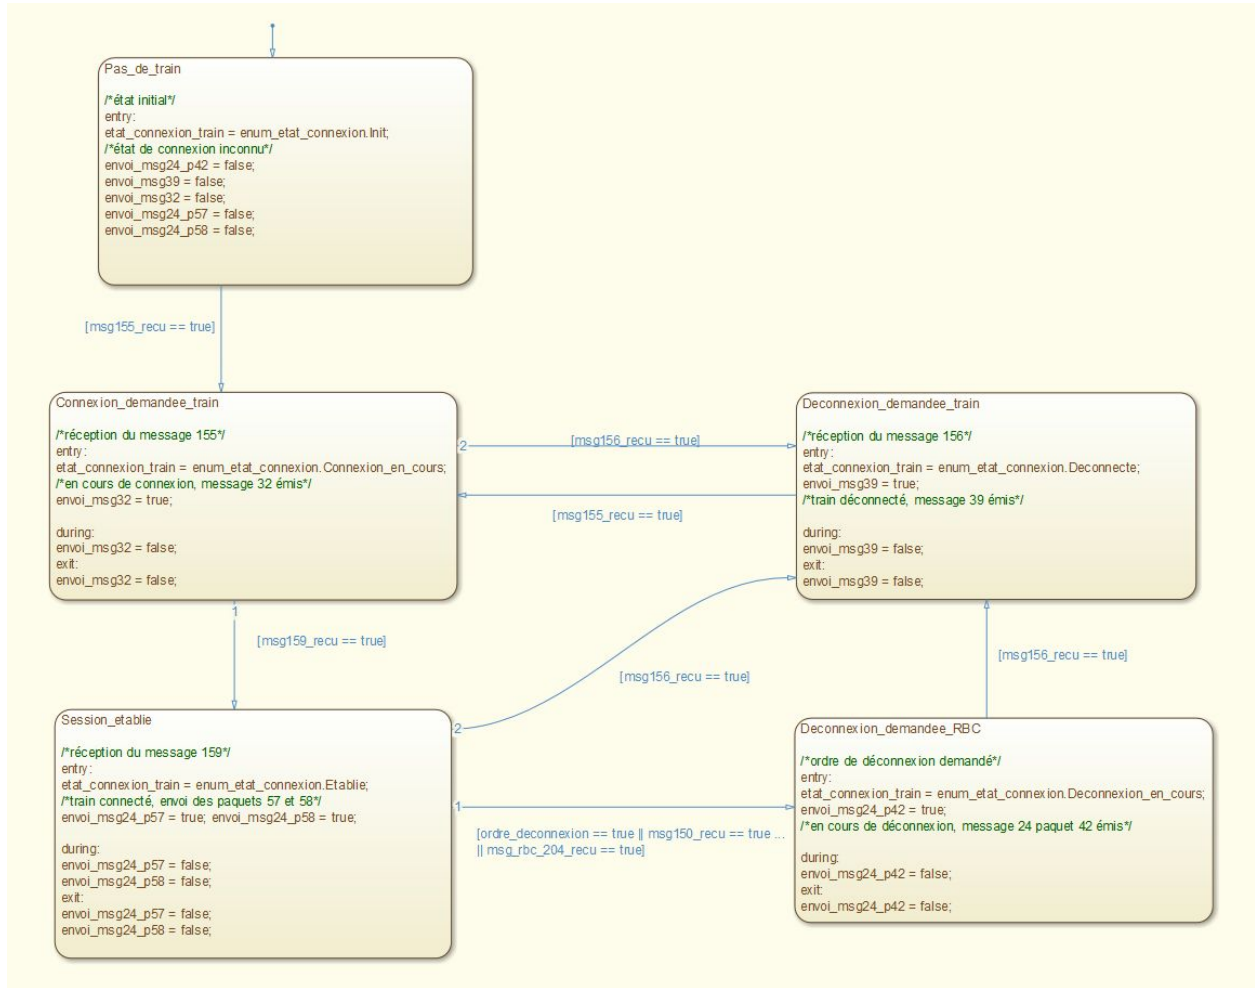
Pas_de_train

/*état initial*/
entry:
etat_connexion_train = enum_etat_connexion.Init;
/*état de connexion inconnu*/
envoi_msg24_p42 = false;
envoi_msg39 = false;
envoi_msg32 = false;
envoi_msg24_p57 = false;
envoi_msg24_p58 = false;

[msg155_recu == true]

Connexion_demandee_train

/*réception du message 155*/
entry:
etat_connexion_train = enum_etat_connexion.Connexion_en_cours;
/*en cours de connexion, message 32 émis*/
envoi_msg32 = true;

during:
envoi_msg32 = false;
exit:
envoi_msg32 = false;

2

[msg156_recu == true]

[msg155_recu == true]

Deconnexion_demandee_train

/*réception du message 156*/
entry:
etat_connexion_train = enum_etat_connexion.Deconnecte;
envoi_msg39 = true;
/*train déconnecté, message 39 émis*/

during:
envoi_msg39 = false;
exit:
envoi_msg39 = false;

1

[msg159_recu == true]

[msg156_recu == true]

[msg156_recu == true]

Session_etablie

/*réception du message 159*/
entry:
etat_connexion_train = enum_etat_connexion.Etablie;
/*train connecté, envoi des paquets 57 et 58*/
envoi_msg24_p57 = true; envoi_msg24_p58 = true;

during:
envoi_msg24_p57 = false;
envoi_msg24_p58 = false;
exit:
envoi_msg24_p57 = false;
envoi_msg24_p58 = false;

2

1

[ordre_deconnexion == true || msg150_recu == true ... || msg_rbc_204_recu == true]

Deconnexion_demandee_RBC

/*ordre de déconnexion demandé*/
entry:
etat_connexion_train = enum_etat_connexion.Deconnexion_en_cours;
envoi_msg24_p42 = true;
/*en cours de déconnexion, message 24 paquet 42 émis*/

during:
envoi_msg24_p42 = false;
exit:
envoi_msg24_p42 = false;